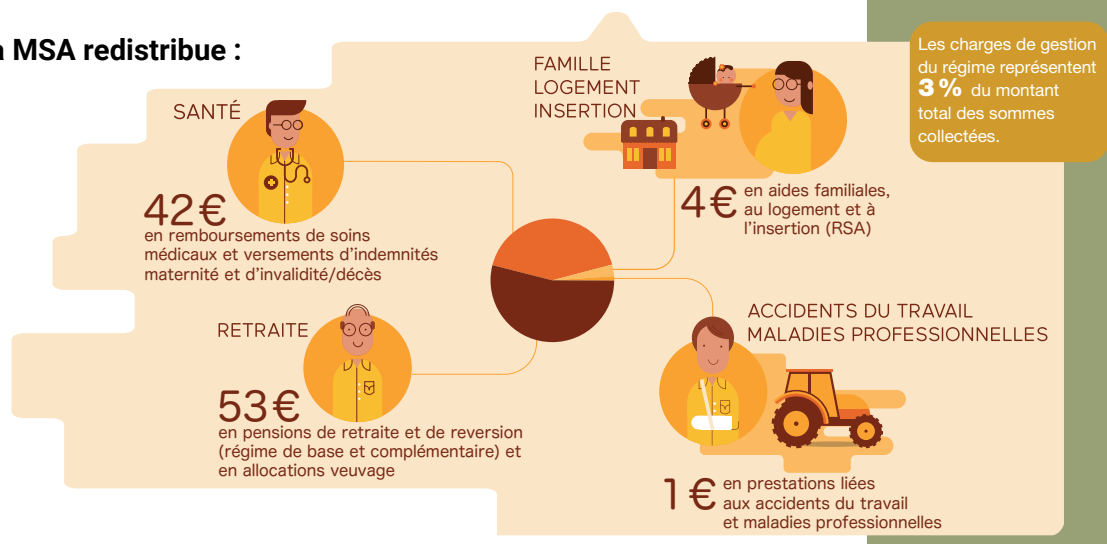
a MSA redistribue :

SANTÉ

42€ en remboursements de soins médicaux et versements d'indemnités maternité et d'invalidité/décès

RETRAITE

53€ en pensions de retraite et de reversion (régime de base et complémentaire) et en allocations veuvage

FAMILLE LOGEMENT INSERTION

4€ en aides familiales, au logement et à l'insertion (RSA)

ACCIDENTS DU TRAVAIL MALADIES PROFESSIONNELLES

1 € en prestations liées aux accidents du travail et maladies professionnelles

Les charges de gestion du régime représentent 3 % du montant total des sommes collectées.